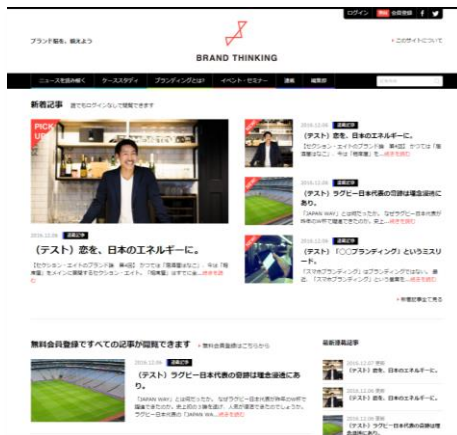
ログイン 無料 会員登録 f

ブランド脳を、鍛えよう

BRAND THINKING

› このサイトについて

ニュースを読み解く | ケーススタディ | ブランディングとは? | イベント・セミナー | 連載 | 編集部

新着記事 誰でもログインなしで閲覧できます

PICK UP

2016.12.06 連載記事

(テスト) 恋を、日本のエネルギーに。

「セクション・エイトのブランド論 第4回」かつては「指南書」をメインに展開するセクション・エイト。今は「指南書」... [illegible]

2016.12.06 連載記事

(テスト) 恋を、日本のエネルギーに。

「セクション・エイトのブランド論 第4回」かつては「指南書(など)」... 続きを読む

2016.12.06 連載記事

(テスト) ラグビー日本代表の奇跡は理念浸透にあり。

「JAPAN WAY」とは何だったか。なぜラグビー日本代表が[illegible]... 続きを読む

2016.12.06 連載記事

(テスト) 「〇〇ブランディング」というミスリード。

「スマホブランディング」はブランディングではない。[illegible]... 続きを読む

› 新着記事全て見る

無料会員登録ですべての記事が閲覧できます › 無料会員登録はこちらから

2016.12.06 連載記事

(テスト) ラグビー日本代表の奇跡は理念浸透にあり。

「JAPAN WAY」とは何だったか。なぜラグビー日本代表が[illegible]... 続きを読む

最新連載記事

2016.12.07 連載

(テスト) 恋を、日本のエネルギーに。

2016.12.06 連載

(テスト) 恋を、日本のエネルギーに。

2016.12.06 連載

(テスト) 恋を、日本のエネルギーに。

2016.12.06 連載

(テスト) 恋を、日本のエネルギーに。